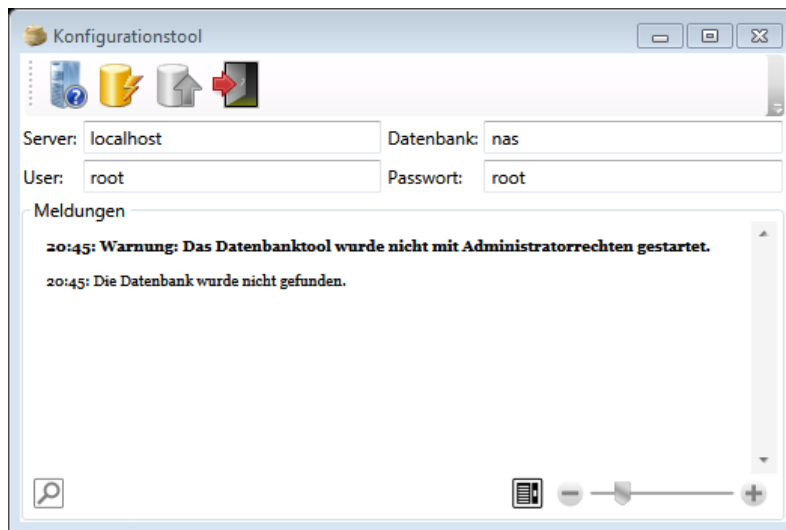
Konfigurationstool

Server: localhost
Datenbank: nas
User: root
Passwort: root

Meldungen

20:45: Warnung: Das Datenbanktool wurde nicht mit Administratorrechten gestartet.

20:45: Die Datenbank wurde nicht gefunden.